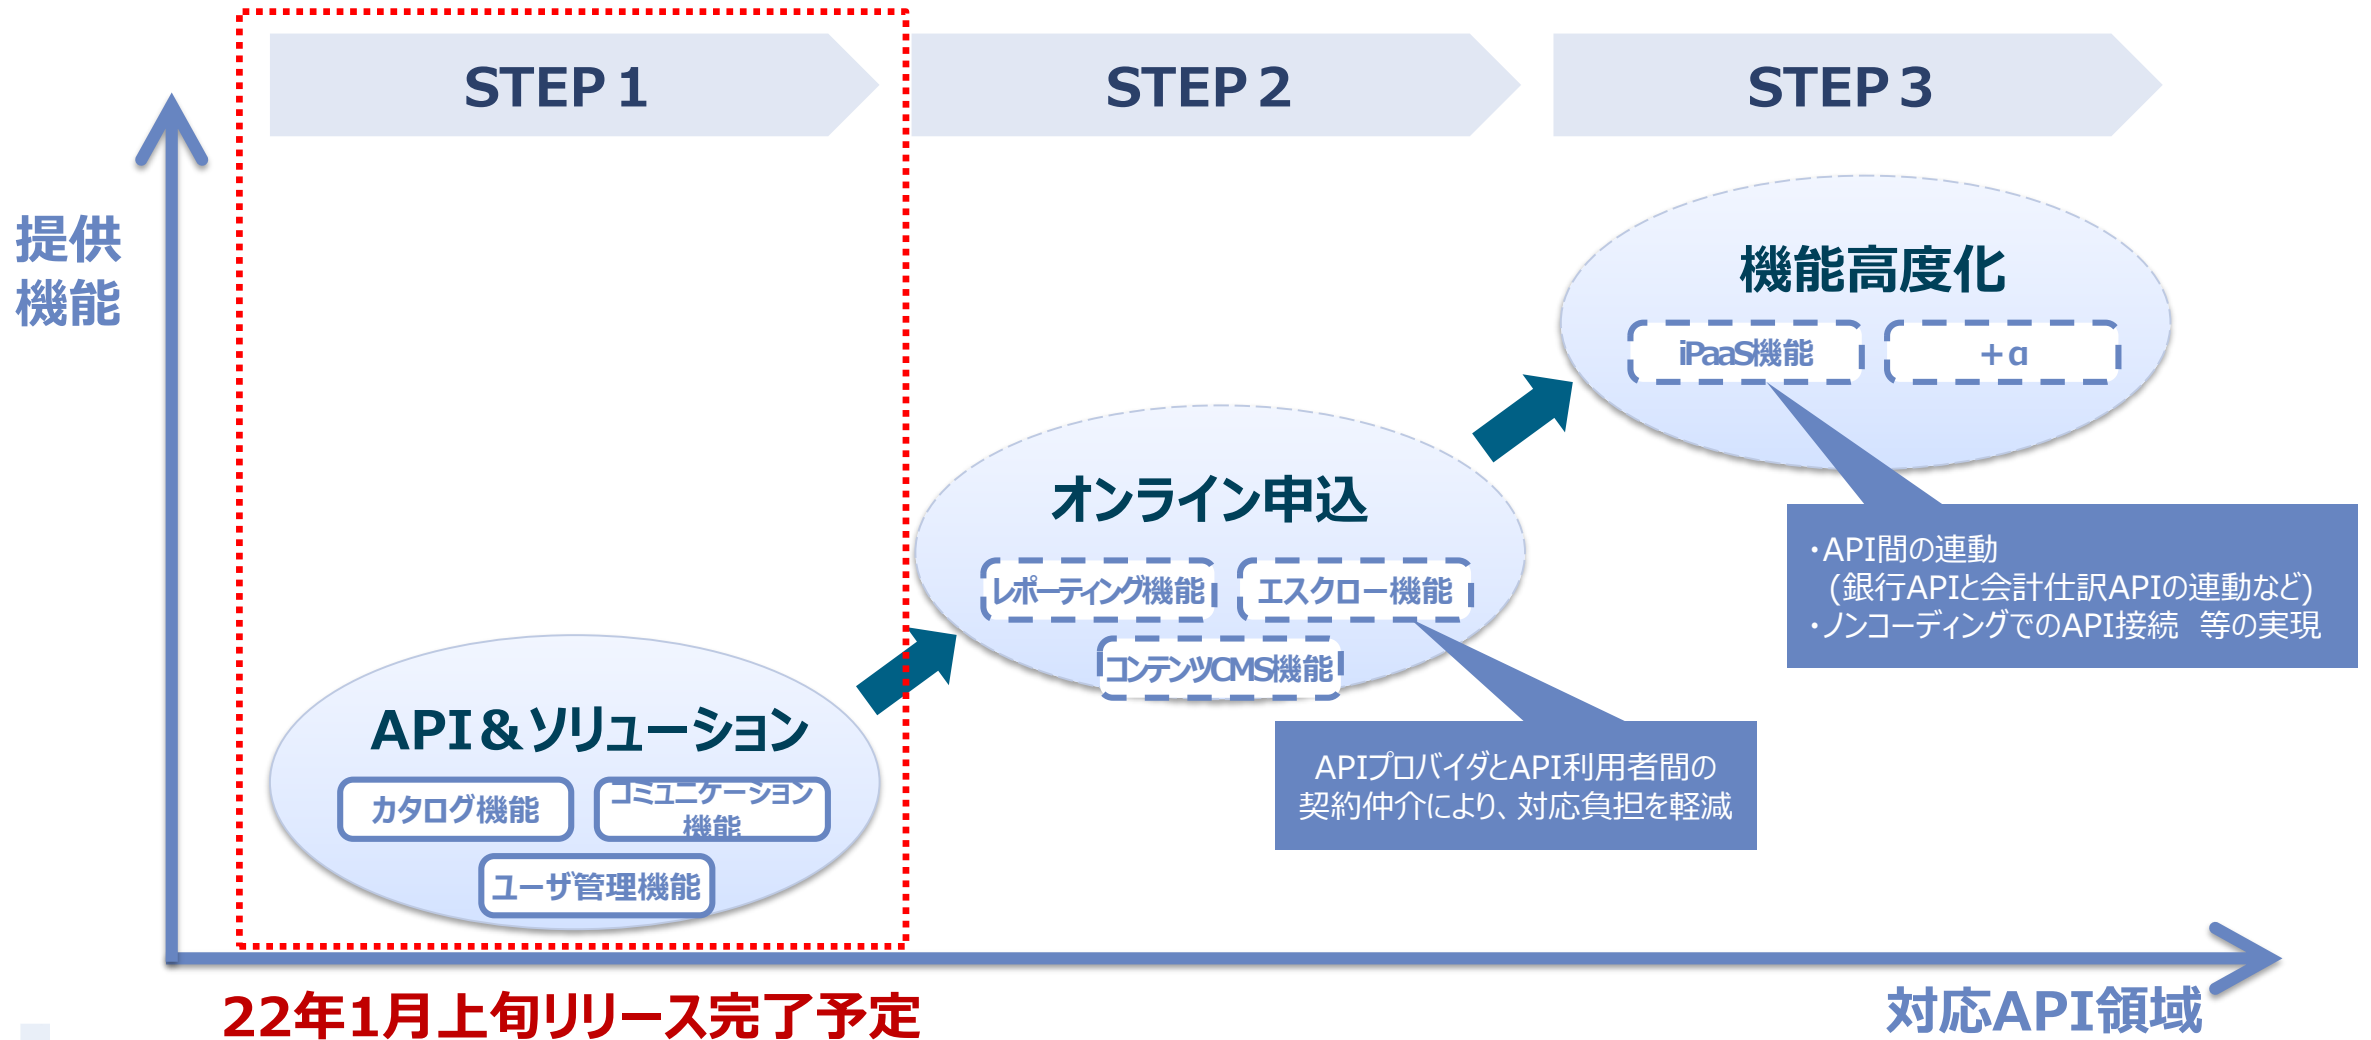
STEP 1

STEP 2

STEP 3

提供機能

機能高度化

iPaaS機能

＋α

オンライン申込

レポーティング機能

エスクロー機能

コンテンツCMS機能

・API間の連動
（銀行APIと会計仕訳APIの連動など）
・ノンコーディングでのAPI接続　等の実現

API＆ソリューション

カタログ機能

コミュニケーション機能

ユーザ管理機能

APIプロバイダとAPI利用者間の契約仲介により、対応負担を軽減

22年1月上旬リリース完了予定

対応API領域